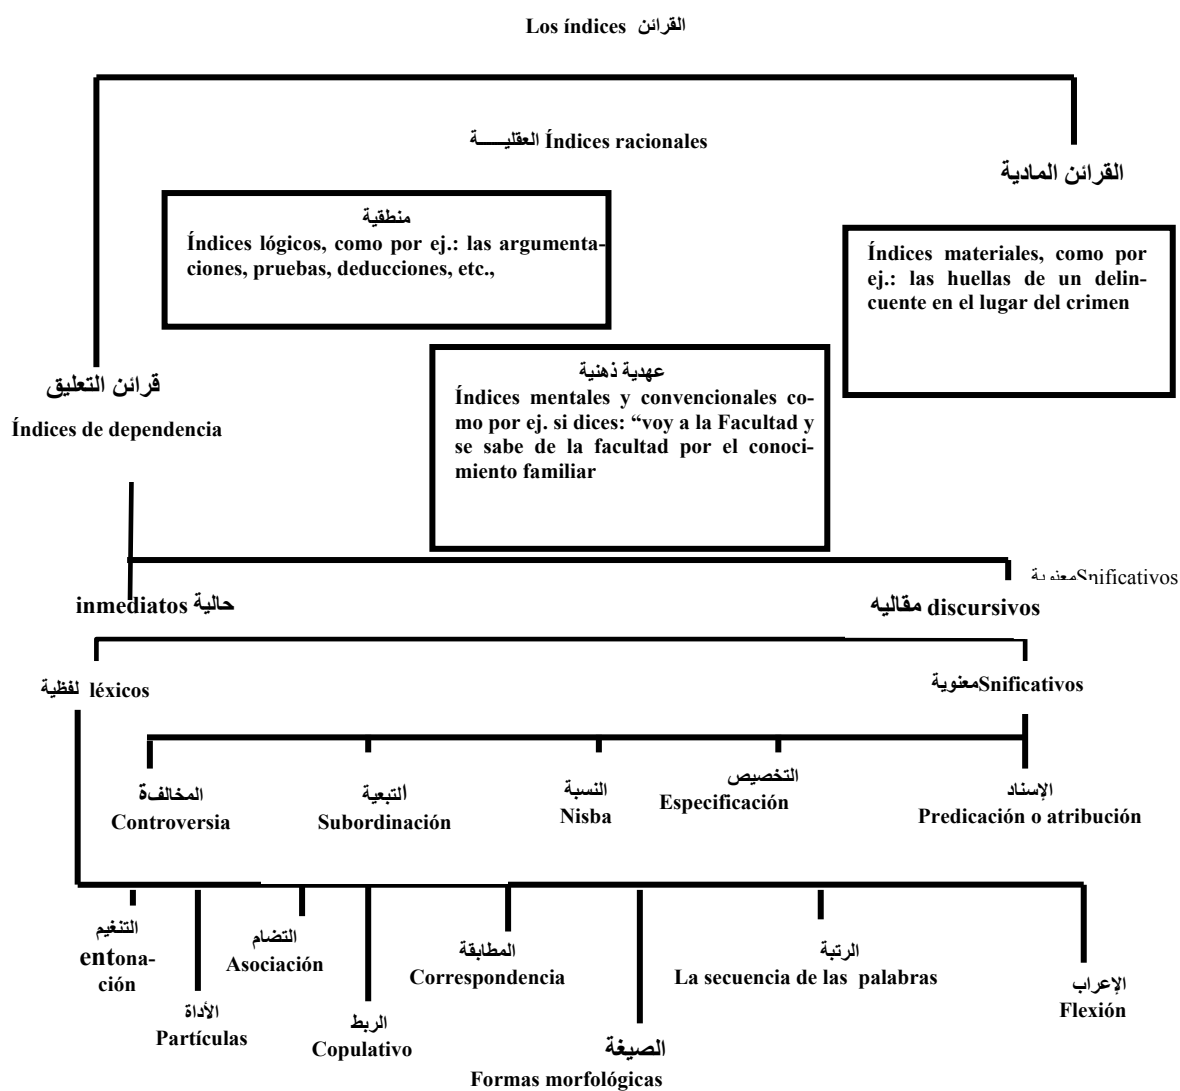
Los índices القرائن

Índices racionales العقليـــة

القرائن المادية

منطقية
Índices lógicos, como por ej.: las argumentaciones, pruebas, deducciones, etc.,

Índices materiales, como por ej.: las huellas de un delincuente en el lugar del crimen

عهدية ذهنية
Índices mentales y convencionales como por ej. si dices: "voy a la Facultad y se sabe de la facultad por el conocimiento familiar

قرائن التعليق
Índices de dependencia

Snificativosمعنوية

inmediatos حالية

discursivos مقاليه

léxicos لفظية

Snificativosمعنوية

المخالفة
Controversia

التبعية
Subordinación

النسبة
Nisba

التخصيص
Especificación

الإسناد
Predicación o atribución

التنغيم
entonación

الأداة
Partículas

التضام
Asociación

الربط
Copulativo

المطابقة
Correspondencia

الصيغة
Formas morfológicas

الرتبة
La secuencia de las palabras

الإعراب
Flexión